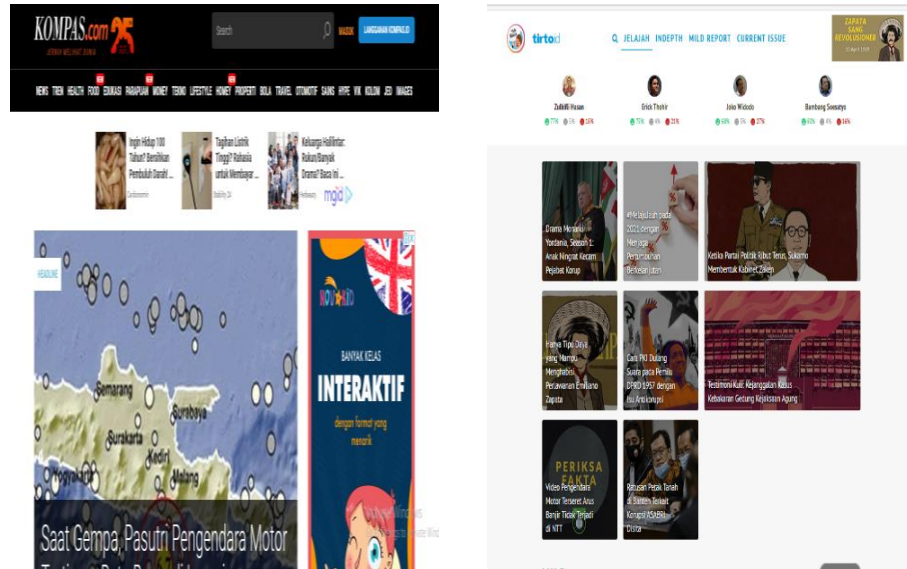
KOMPAS.com 25
JERNIH MELIHAT DUNIA
Search
MASUK
LANGGANAN KOMPAS.ID
NEWS TREN HEALTH FOOD EDUKASI PARAPUAN MONEY TEKNO LIFESTYLE HOMEY PROPERTI BOLA TRAVEL OTOMOTIF SAINS HYPE VIK KOLOM JEO IMAGES

Ingin Hidup 100 Tahun? Bersihkan Pembuluh Darah! ...
Tagihan Listrik Tinggi? Rahasia untuk Membayar ...
Keluarga Halilintar: Rukun Banyak Drama? Baca ini ...
mgid

HEADLINE
Semarang
Surabaya
Surakarta
Kediri
Malang
Saat Gempa, Pasutri Pengendara Motor

NOVAKID
BANYAK KELAS
INTERAKTIF
dengan format yang menarik

tirto.id
JELAJAH INDEPTH MILD REPORT CURRENT ISSUE
ZAPATA SANG REVOLUSIONER
Zulkifli Hasan
77% 5% 18%
Erick Thohir
75% 4% 21%
Joko Widodo
60% 3% 37%
Bambang Soesatyo
83% 4% 14%

Drama Monarki Yordania, Season 1: Anak Ningrat Kecam Pejabat Korup
#Melajutnah pada 2021 dengan Menjaga Pertumbuhan Berkelanjutan
Ketika Partai Politik Ribut Terus, Sukarno Membentuk Kabinet Zaken
Hanya Tipu Daya yang Mampu Menghabisi Perlawanan Emiliano Zapata
Cara PKI Dulang Suara pada Pemilu DPRD 1957 dengan Isu Antikorupsi
Testimoni Kuli: Kejanggalan Kasus Kebakaran Gedung Kejaksaan Agung
PERIKSA FAKTA
Video Pengendara Motor Terseret Arus Banjir Tidak Terjadi di NTT
Ratusan Petak Tanah di Banten Terkait Korupsi ASABRI Disita